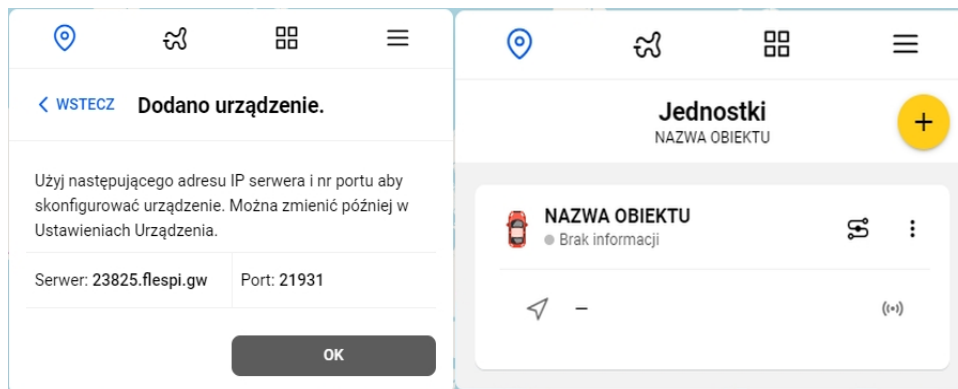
< WSTECZ Dodano urządzenie.

Użyj następującego adresu IP serwera i nr portu aby skonfigurować urządzenie. Można zmienić później w Ustawieniach Urządzenia.

| Serwer: 23825.flespi.gw | Port: 21931 |
|---|---|

OK

Jednostki
NAZWA OBIEKTU

+

NAZWA OBIEKTU
Brak informacji

–